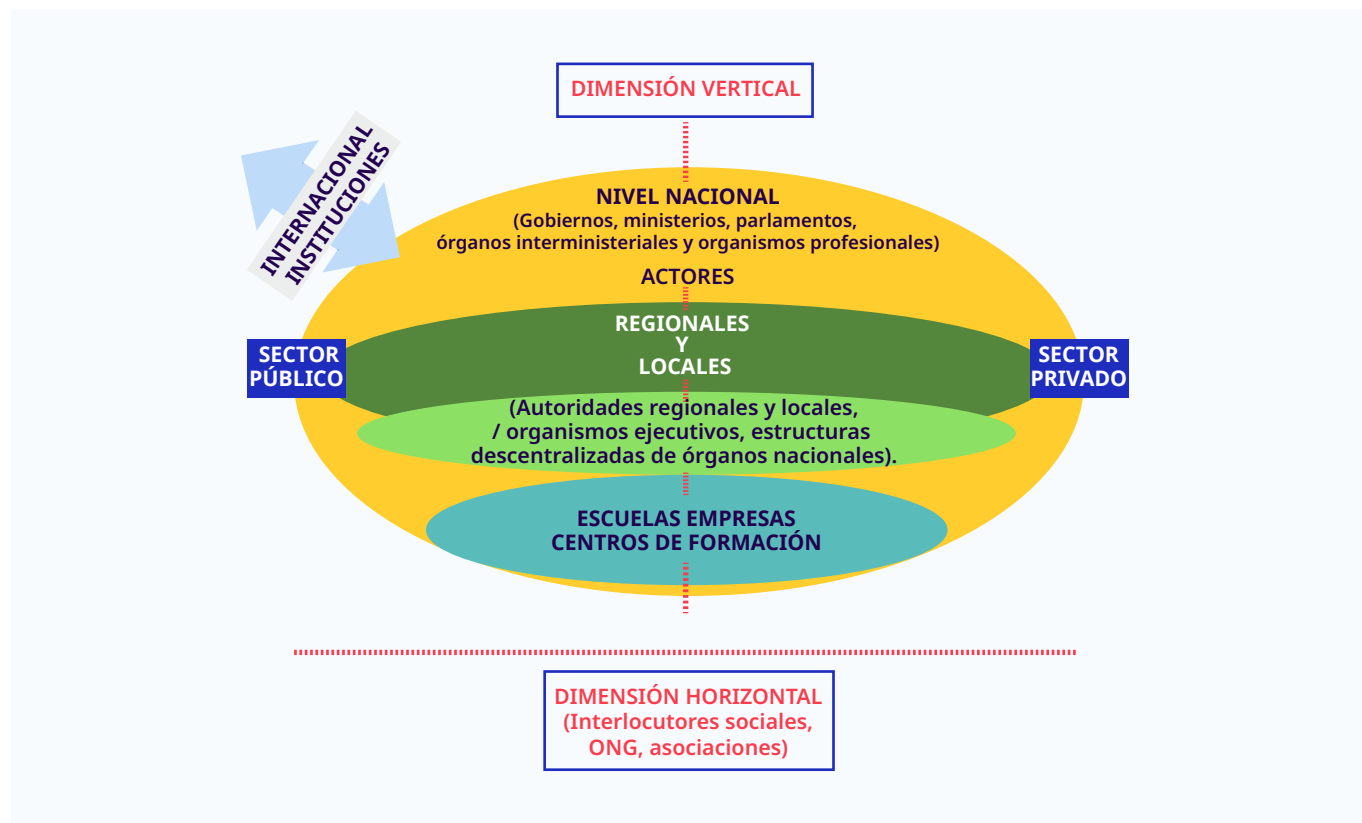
DIMENSIÓN VERTICAL

INTERNACIONAL
INSTITUCIONES

NIVEL NACIONAL
(Gobiernos, ministerios, parlamentos, órganos interministeriales y organismos profesionales)

ACTORES

SECTOR PÚBLICO

REGIONALES
Y
LOCALES

SECTOR PRIVADO

(Autoridades regionales y locales, / organismos ejecutivos, estructuras descentralizadas de órganos nacionales).

ESCUELAS EMPRESAS
CENTROS DE FORMACIÓN

DIMENSIÓN HORIZONTAL
(Interlocutores sociales, ONG, asociaciones)